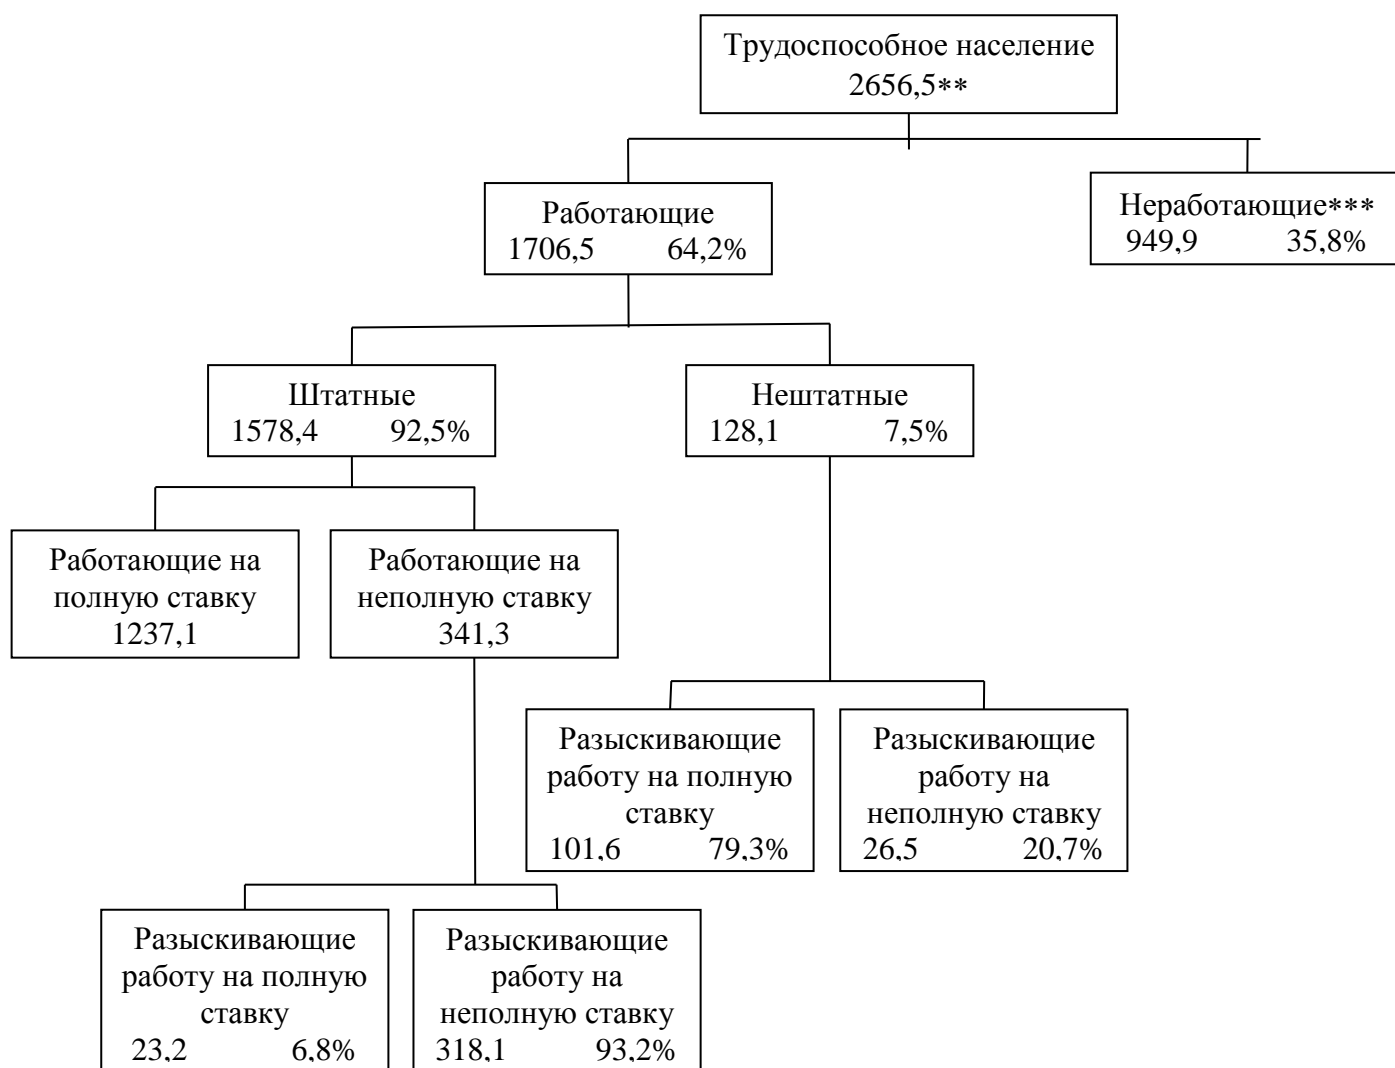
Трудоспособное население
2656,5**

Работающие
1706,5 64,2%

Неработающие***
949,9 35,8%

Штатные
1578,4 92,5%

Нештатные
128,1 7,5%

Работающие на полную ставку
1237,1

Работающие на неполную ставку
341,3

Разыскивающие работу на полную ставку
101,6 79,3%

Разыскивающие работу на неполную ставку
26,5 20,7%

Разыскивающие работу на полную ставку
23,2 6,8%

Разыскивающие работу на неполную ставку
318,1 93,2%